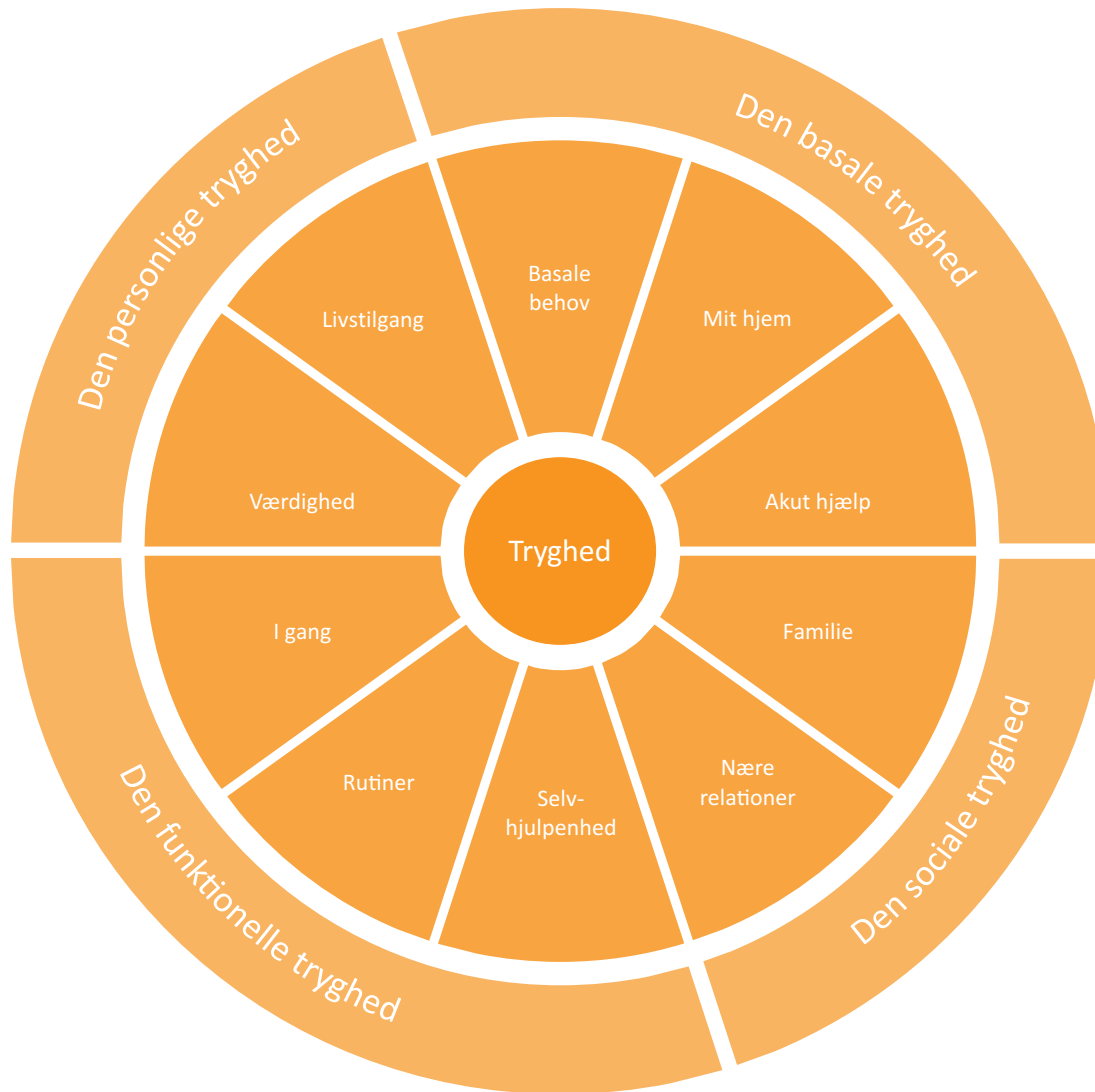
Den personlige tryghed

Den basale tryghed

Livstilgang

Basale behov

Mit hjem

Værdighed

Akut hjælp

Tryghed

I gang

Familie

Rutiner

Selvhjulpenhed

Nære relationer

Den funktionelle tryghed

Den sociale tryghed